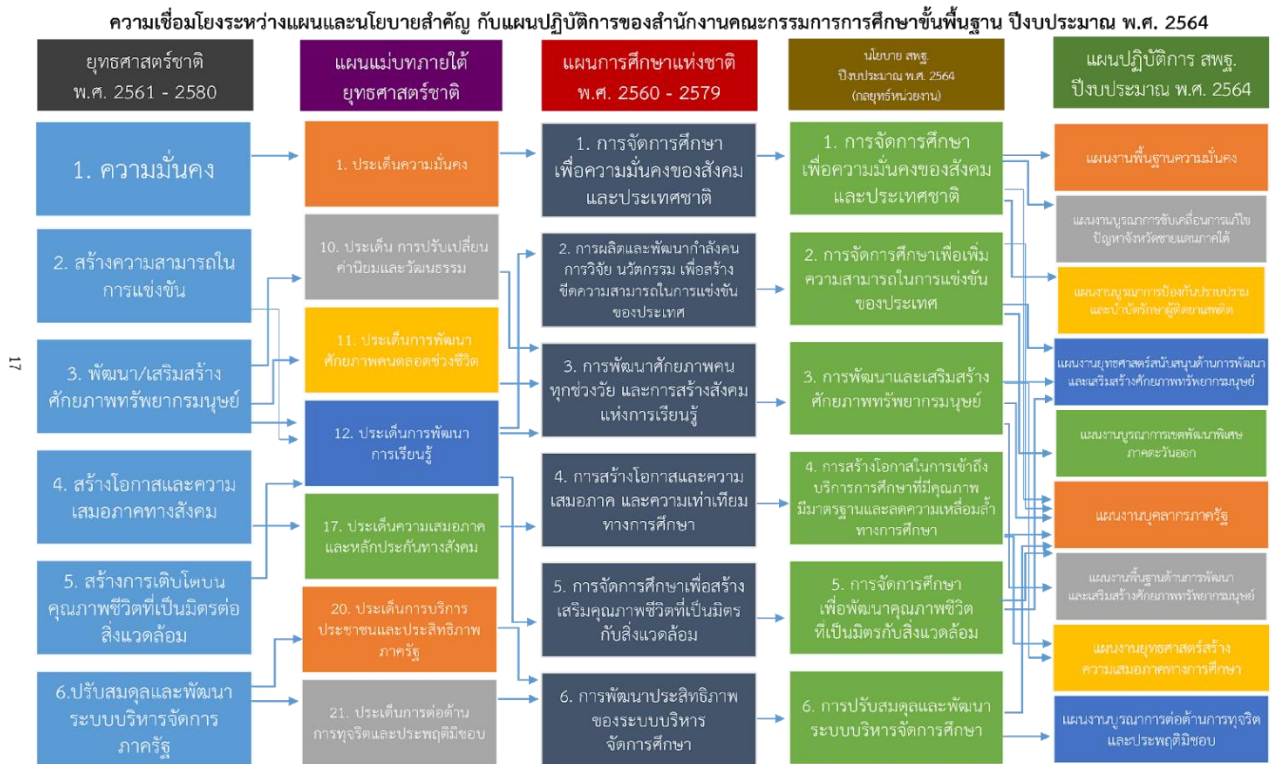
ความเชื่อมโยงระหว่างแผนและนโยบายสำคัญ กับแผนปฏิบัติการของสำนักงานคณะกรรมการการศึกษาขั้นพื้นฐาน ปีงบประมาณ พ.ศ. 2564

ยุทธศาสตร์ชาติ พ.ศ. 2561 - 2580

1. ความมั่นคง

2. สร้างความสามารถในการแข่งขัน

3. พัฒนา/เสริมสร้างศักยภาพทรัพยากรมนุษย์

4. สร้างโอกาสและความเสมอภาคทางสังคม

5. สร้างการเติบโตบนคุณภาพชีวิตที่เป็นมิตรต่อสิ่งแวดล้อม

6.ปรับสมดุลและพัฒนาระบบบริหารจัดการภาครัฐ

แผนแม่บทภายใต้ยุทธศาสตร์ชาติ

1. ประเด็นความมั่นคง

10. ประเด็น การปรับเปลี่ยนค่านิยมและวัฒนธรรม

11. ประเด็นการพัฒนาศักยภาพคนตลอดช่วงชีวิต

12. ประเด็นการพัฒนาการเรียนรู้

17. ประเด็นความเสมอภาคและหลักประกันทางสังคม

20. ประเด็นการบริการประชาชนและประสิทธิภาพภาครัฐ

21. ประเด็นการต่อต้านการทุจริตและประพฤติมิชอบ

แผนการศึกษาแห่งชาติ พ.ศ. 2560 - 2579

1. การจัดการศึกษาเพื่อความมั่นคงของสังคมและประเทศชาติ

2. การผลิตและพัฒนากำลังคน การวิจัย นวัตกรรม เพื่อสร้างขีดความสามารถในการแข่งขันของประเทศ

3. การพัฒนาศักยภาพคนทุกช่วงวัย และการสร้างสังคมแห่งการเรียนรู้

4. การสร้างโอกาสและความเสมอภาค และความเท่าเทียมทางการศึกษา

5. การจัดการศึกษาเพื่อสร้างเสริมคุณภาพชีวิตที่เป็นมิตรกับสิ่งแวดล้อม

6. การพัฒนาประสิทธิภาพของระบบบริหารจัดการศึกษา

นโยบาย สพฐ. ปีงบประมาณ พ.ศ. 2564 (กลยุทธ์หน่วยงาน)

1. การจัดการศึกษาเพื่อความมั่นคงของสังคมและประเทศชาติ

2. การจัดการศึกษาเพื่อเพิ่มความสามารถในการแข่งขันของประเทศ

3. การพัฒนาและเสริมสร้างศักยภาพทรัพยากรมนุษย์

4. การสร้างโอกาสในการเข้าถึงบริการการศึกษาที่มีคุณภาพ มีมาตรฐานและลดความเหลื่อมล้ำทางการศึกษา

5. การจัดการศึกษาเพื่อพัฒนาคุณภาพชีวิตที่เป็นมิตรกับสิ่งแวดล้อม

6. การปรับสมดุลและพัฒนาระบบบริหารจัดการศึกษา

แผนปฏิบัติการ สพฐ. ปีงบประมาณ พ.ศ. 2564

แผนงานพื้นฐานความมั่นคง

แผนงานบูรณาการขับเคลื่อนการแก้ไขปัญหาจังหวัดชายแดนภาคใต้

แผนงานบูรณาการป้องกันปราบปรามและบำบัดรักษาผู้ติดยาเสพติด

แผนงานยุทธศาสตร์สนับสนุนด้านการพัฒนาและเสริมสร้างศักยภาพทรัพยากรมนุษย์

แผนงานบูรณาการเขตพัฒนาพิเศษภาคตะวันออก

แผนงานบุคลากรภาครัฐ

แผนงานพื้นฐานด้านการพัฒนาและเสริมสร้างศักยภาพทรัพยากรมนุษย์

แผนงานยุทธศาสตร์สร้างความเสมอภาคทางการศึกษา

แผนงานบูรณาการต่อต้านการทุจริตและประพฤติมิชอบ

17